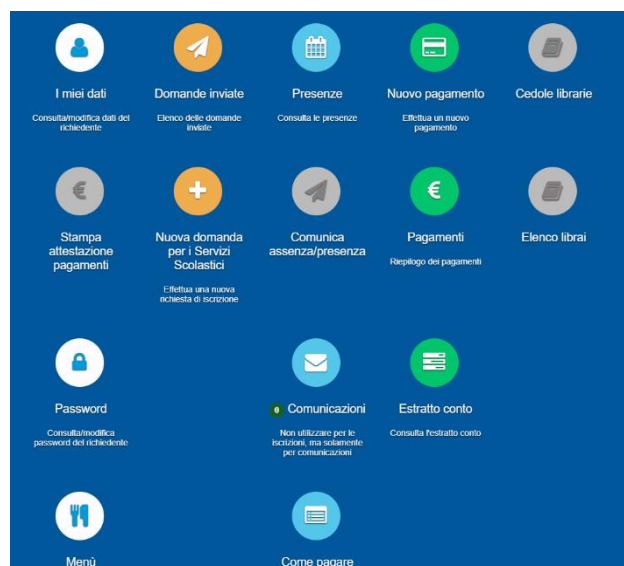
I miei dati
Consulta/modifica dati del richiedente

Domande inviate
Elenco delle domande inviate

Presenze
Consulta le presenze

Nuovo pagamento
Effettua un nuovo pagamento

Cedole librarie

€
Stampa attestazione pagamenti

Nuova domanda per i Servizi Scolastici
Effettua una nuova richiesta di iscrizione

Comunica assenza/presenza

€
Pagamenti
Riepilogo dei pagamenti

Elenco librai

Password
Consulta/modifica password del richiedente

0 Comunicazioni
Non utilizzare per le iscrizioni, ma solamente per comunicazioni

Estratto conto
Consulta l'estratto conto

Menù

Come pagare